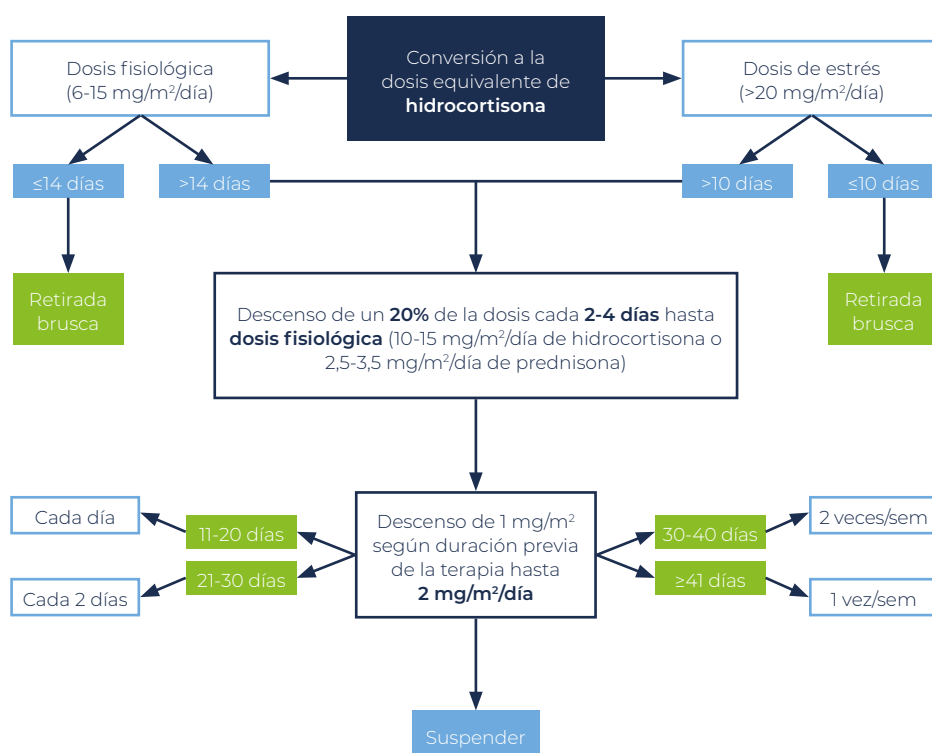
Conversión a la dosis equivalente de **hidrocortisona**

Dosis fisiológica (6-15 mg/m$^2$/día)

Dosis de estrés (>20 mg/m$^2$/día)

≤14 días

>14 días

>10 días

≤10 días

Retirada brusca

Descenso de un **20%** de la dosis cada **2-4 días** hasta **dosis fisiológica** (10-15 mg/m$^2$/día de hidrocortisona o 2,5-3,5 mg/m$^2$/día de prednisona)

Retirada brusca

Cada día

11-20 días

Descenso de 1 mg/m$^2$ según duración previa de la terapia hasta **2 mg/m$^2$/día**

30-40 días

2 veces/sem

Cada 2 días

21-30 días

≥41 días

1 vez/sem

Suspender